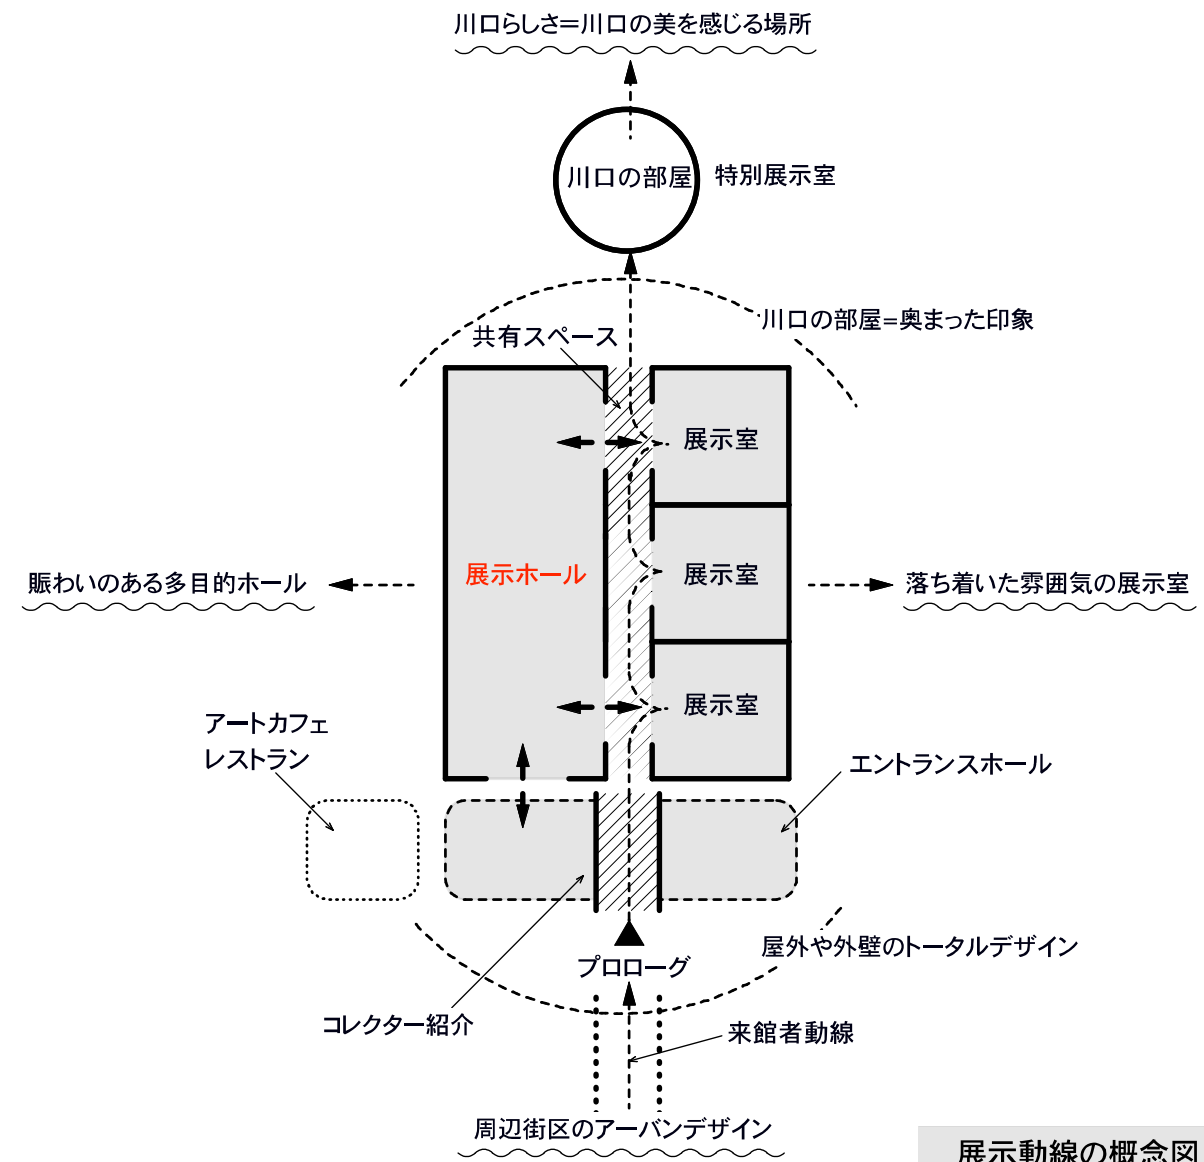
川口らしさ=川口の美を感じる場所

川口の部屋

特別展示室

川口の部屋=奥まった印象

共有スペース

展示室

展示ホール

展示室

展示室

賑わいのある多目的ホール

落ち着いた雰囲気の展示室

アートカフェ
レストラン

エントランスホール

屋外や外壁のトータルデザイン

プロローグ

コレクター紹介

来館者動線

周辺街区のアーバンデザイン

展示動線の概念図